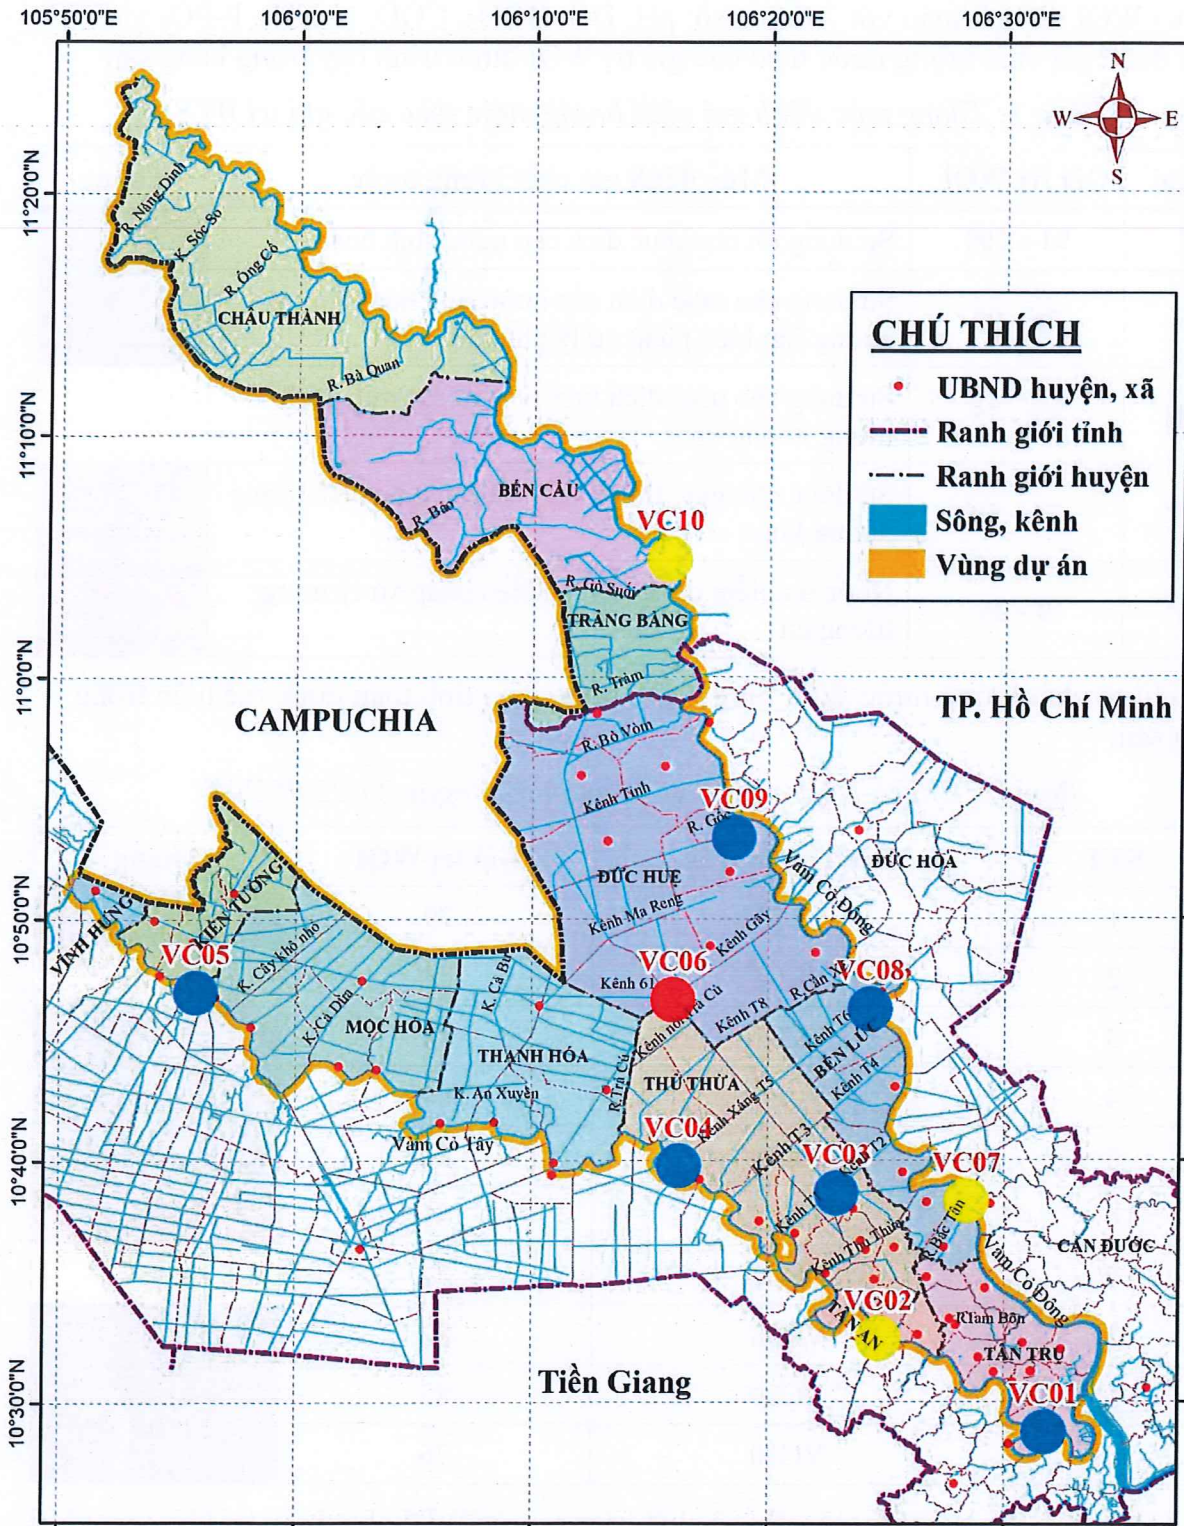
105°50'0"E 106°0'0"E 106°10'0"E 106°20'0"E 106°30'0"E

11°20'0"N
11°10'0"N
11°0'0"N
10°50'0"N
10°40'0"N
10°30'0"N

N
W E
S

CHÚ THÍCH
UBND huyện, xã
Ranh giới tỉnh
Ranh giới huyện
Sông, kênh
Vùng dự án

R. Năng Dinh
K. Sóc So
R. Ông Cổ
CHÂU THÀNH
R. Bà Quan
BẾN CẦU
R. Bảo
VC10
R. Gò Suối
TRẢNG BÀNG
R. Tràm
CAMPUCHIA
TP. Hồ Chí Minh
R. Bò Vòn
Kênh Tảnh
VC09
R. Gốc
Vàm Cỏ Đông
ĐỨC HÒA
ĐỨC HUỆ
Kênh Ma Reng
Kênh Gãy
VĨNH HƯNG
KIẾN TƯỜNG
VC05
K. Cây khô nhỏ
K. Cả Dừa
MỘC HÓA
K. Cả Bứ
THẠNH HÓA
VC06
Kênh 61
Kênh nông Cù
Kênh T8
R. Cần Xé
VC08
Kênh T6
BẾN LỨC
Kênh T4
THỦ THỪA
Kênh Xáng T5
R. Trà Cú
K. An Xuyên
Vàm Cỏ Tây
VC04
Kênh T3
VC03
Kênh T2
VC07
Kênh T1
Kênh Thủ Thừa
R. Bắc Tân
Vàm Cỏ Đông
CẦN ĐƯỚC
VC02
TÂN AN
Rạch Bồn
TÂN TRỤ
Tiền Giang
VC01